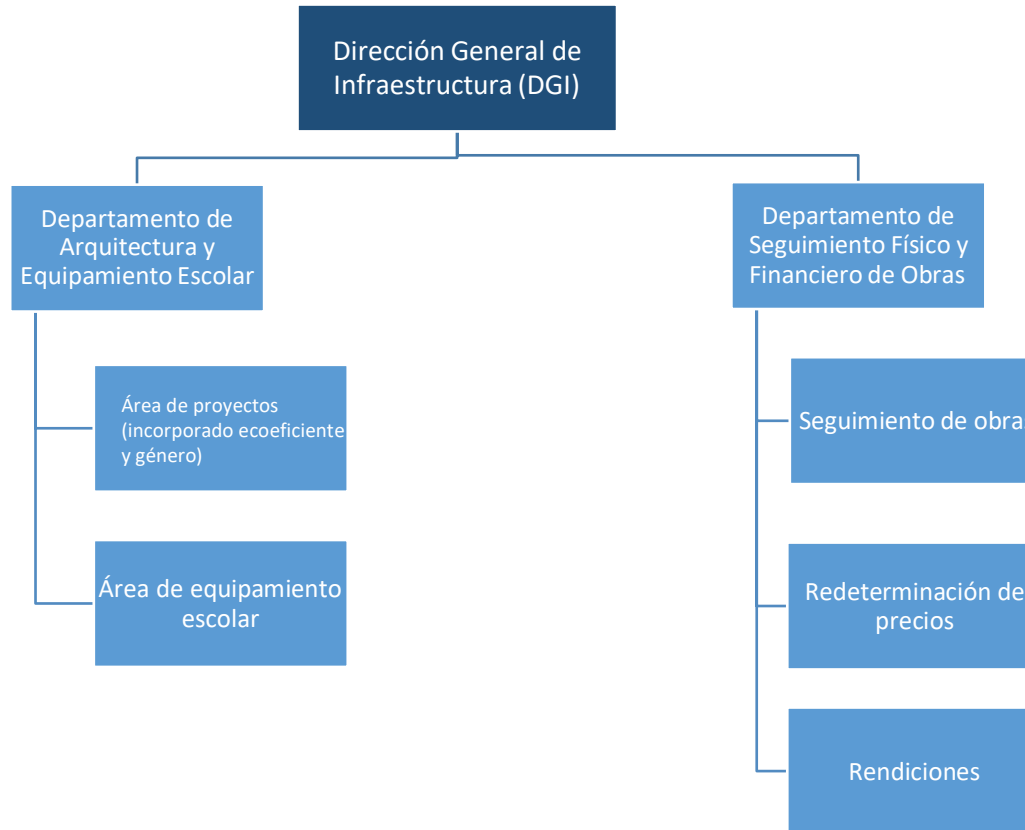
Dirección General de Infraestructura (DGI)

Departamento de Arquitectura y Equipamiento Escolar

Área de proyectos (incorporado ecoeficiente y género)

Área de equipamiento escolar

Departamento de Seguimiento Físico y Financiero de Obras

Seguimiento de obra

Redeterminación de precios

Rendiciones